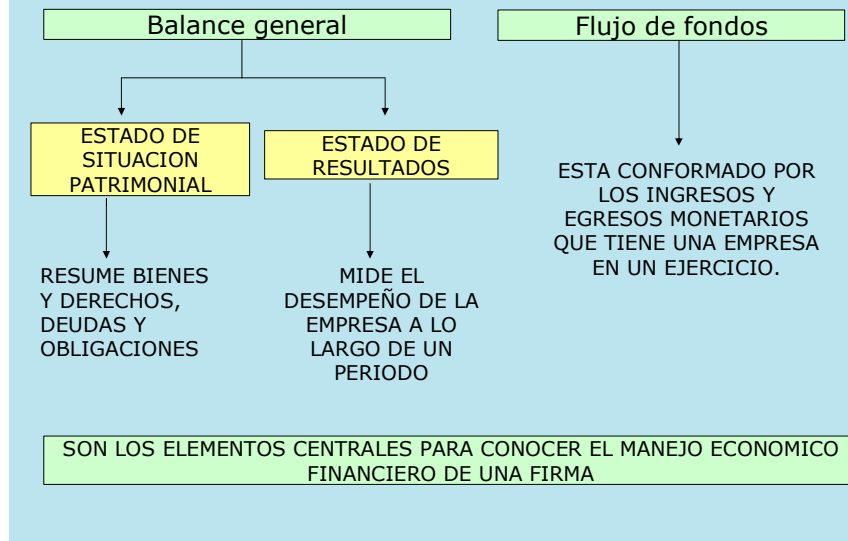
Balance general

Flujo de fondos

ESTADO DE SITUACION PATRIMONIAL

ESTADO DE RESULTADOS

RESUME BIENES Y DERECHOS, DEUDAS Y OBLIGACIONES

MIDE EL DESEMPEÑO DE LA EMPRESA A LO LARGO DE UN PERIODO

ESTA CONFORMADO POR LOS INGRESOS Y EGRESOS MONETARIOS QUE TIENE UNA EMPRESA EN UN EJERCICIO.

SON LOS ELEMENTOS CENTRALES PARA CONOCER EL MANEJO ECONOMICO FINANCIERO DE UNA FIRMA